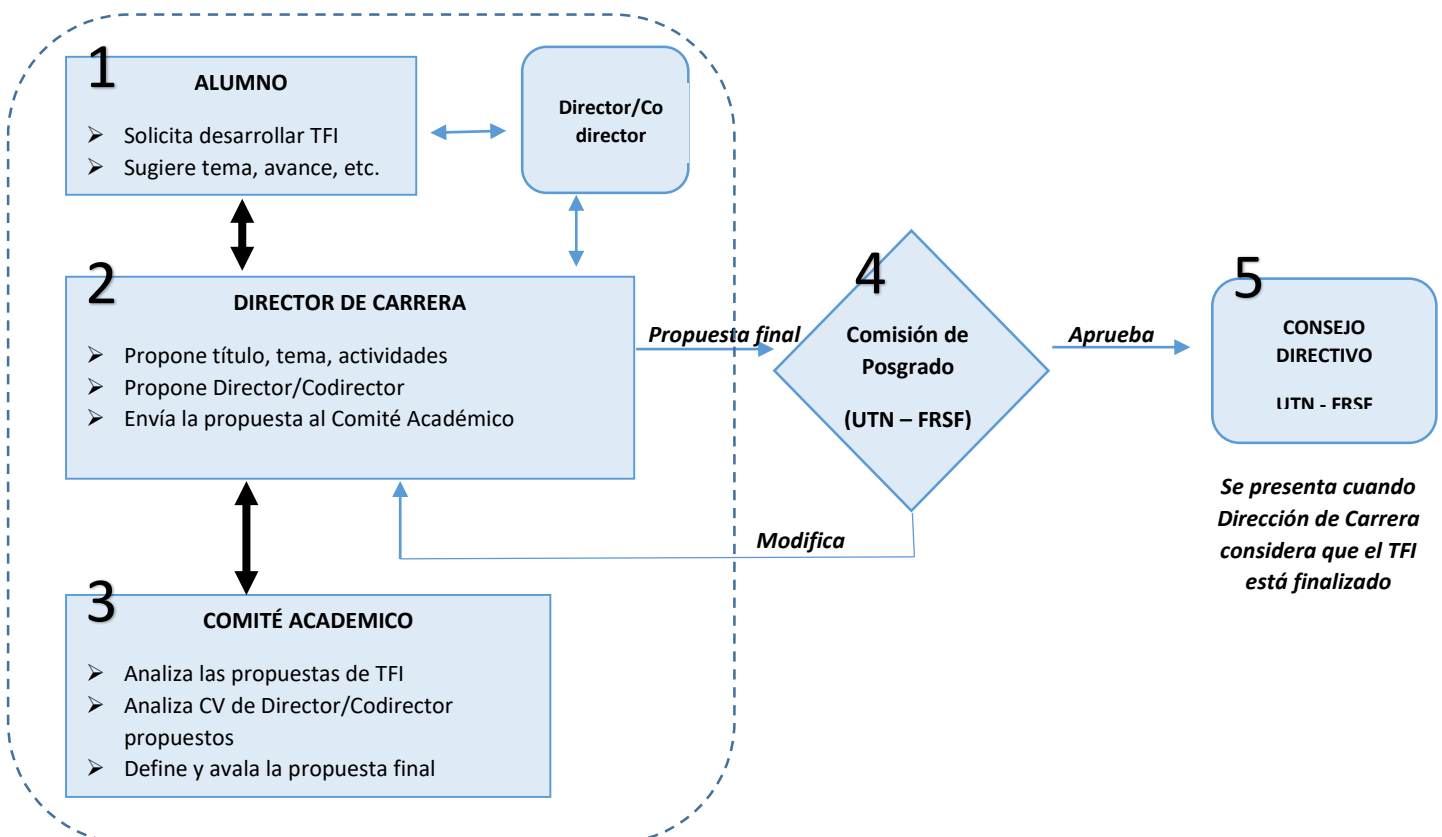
1 ALUMNO

➢ Solicita desarrollar TFI
➢ Sugiere tema, avance, etc.

Director/Co director

2 DIRECTOR DE CARRERA

➢ Propone título, tema, actividades
➢ Propone Director/Codirector
➢ Envía la propuesta al Comité Académico

Propuesta final

4 Comisión de Posgrado

(UTN – FRSF)

Aprueba

5 CONSEJO DIRECTIVO

UTN - FRSF

Se presenta cuando Dirección de Carrera considera que el TFI está finalizado

Modifica

3 COMITÉ ACADEMICO

➢ Analiza las propuestas de TFI
➢ Analiza CV de Director/Codirector propuestos
➢ Define y avala la propuesta final